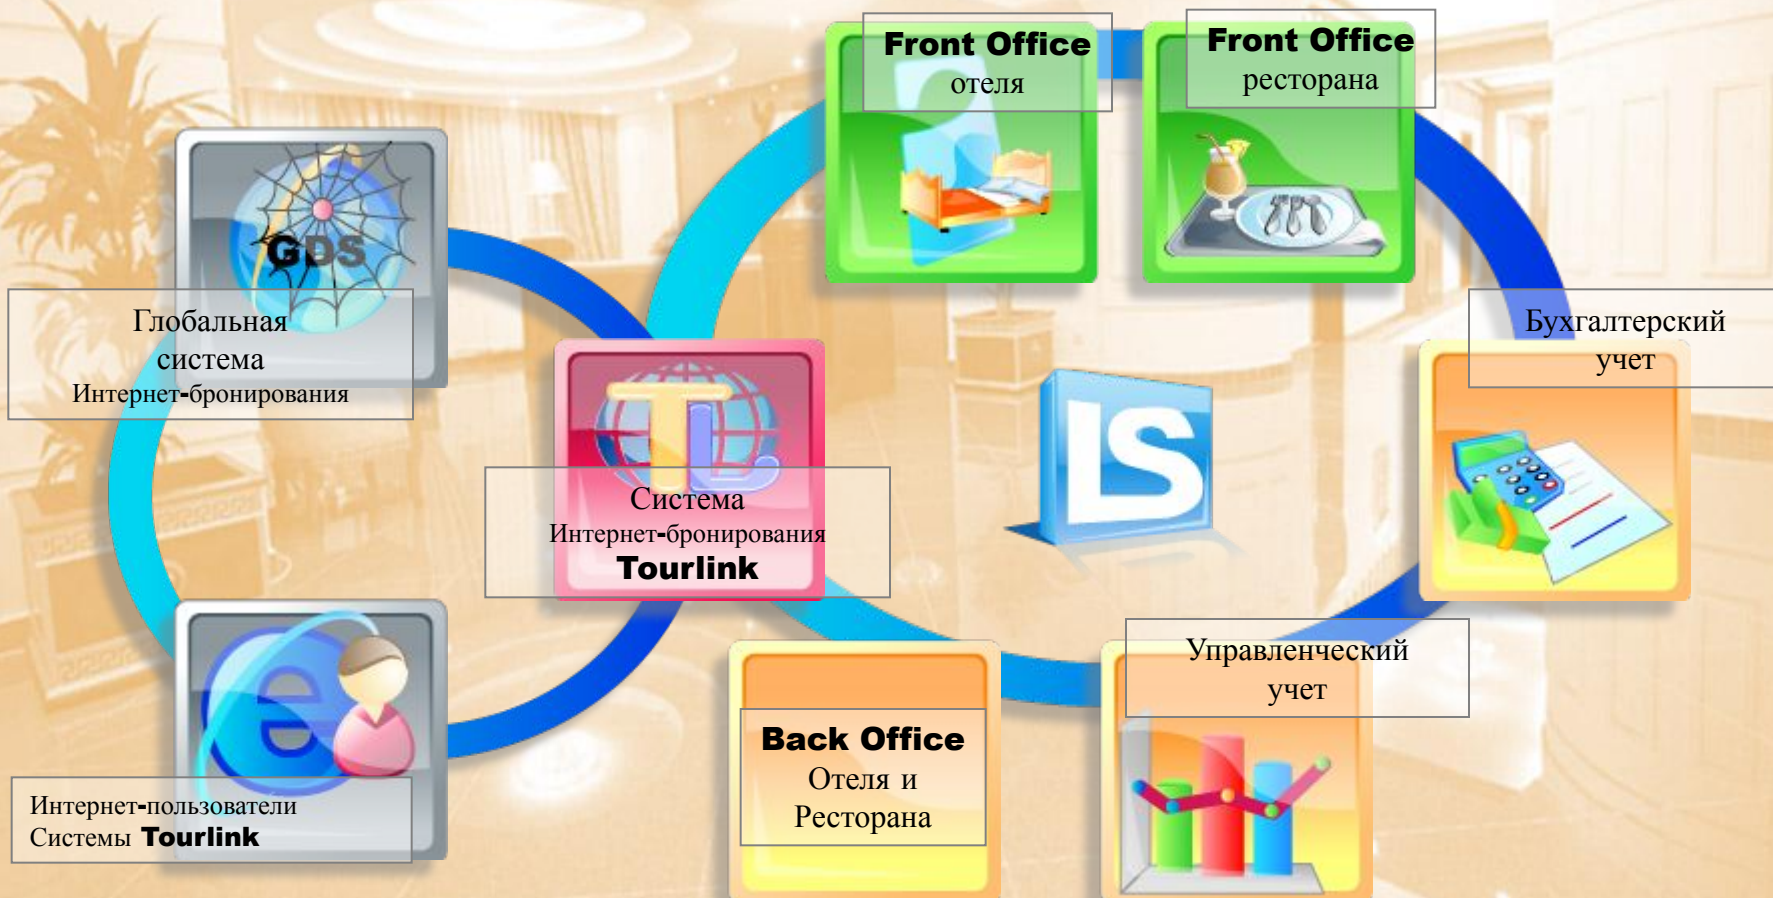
Front Office
отеля

Front Office
ресторана

GDS

Глобальная
система
Интернет-бронирования

TL

Система
Интернет-бронирования
Tourlink

IS

Бухгалтерский
учет

Интернет-пользователи
Системы Tourlink

Back Office
Отеля и
Ресторана

Управленческий
учет